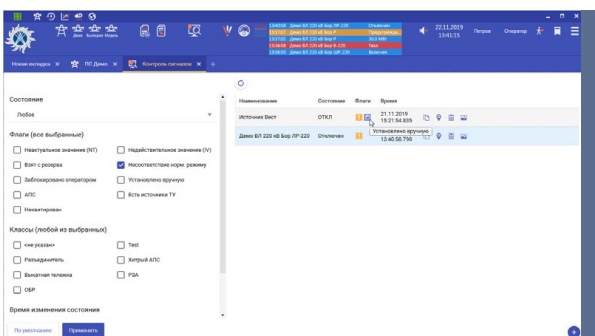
Демо Выходные Модель

13:40:58 Демо ВЛ 220 кВ Бор ЛР-220 Отключен
13:37:07 Демо ВЛ 220 кВ Бор Р Предупрежд...
13:37:02 Демо ВЛ 220 кВ Бор Р 302 МВт
13:36:58 Демо ВЛ 220 кВ Бор 6-220 Тест
13:36:00 Демо ВЛ 220 кВ Бор ЦР-220 Включен

22.11.2019
13:41:15

Перевод Оператор

Новая вкладка ПС Демо Контроль сигналов

Состояние
Любое

Флаги (все выбранные)
Неактуальное значение (NT)
Недействительное значение (IV)
Взят с резерва
Несоответствие норм. режиму
Заблокировано оператором
Установлено вручную
АПС
Есть источники ТУ
Некантирован

Классы (любой из выбранных)
<не указан>
Test
Разъединитель
Хитрый АПС
Выкатная тележка
РЗА
ОБР

Время изменения состояния

По умолчанию Применить

| Наименование | Состояние | Флаги | Время |
|---|---|---|---|
| Источник Вект | ОТКЛ | | 21.11.2019 15:21:54.835 |
| Демо ВЛ 220 кВ Бор ЛР-220 | Отключен | | 13:40:58.798 |

Установлено вручную